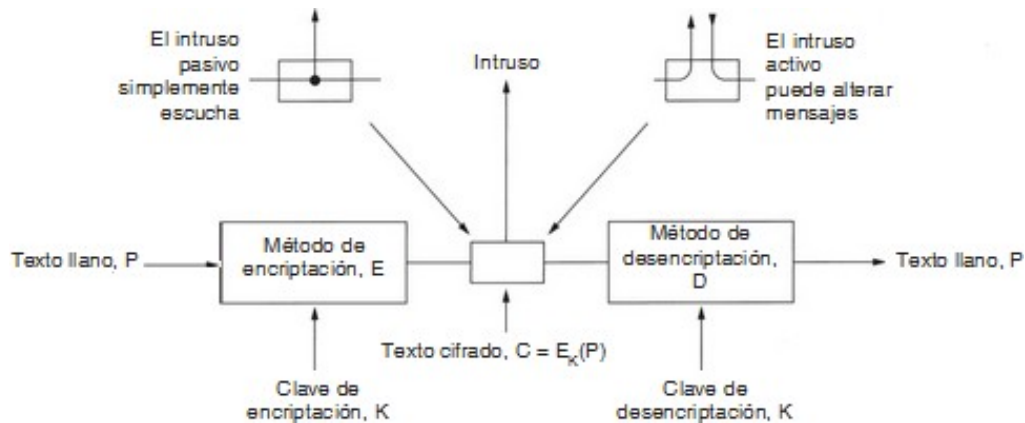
El intruso pasivo simplemente escucha

Intruso

El intruso activo puede alterar mensajes

Texto llano, P

Método de encriptación, E

Método de desencriptación, D

Texto llano, P

Texto cifrado, $C = E_K(P)$

Clave de encriptación, K

Clave de desencriptación, K